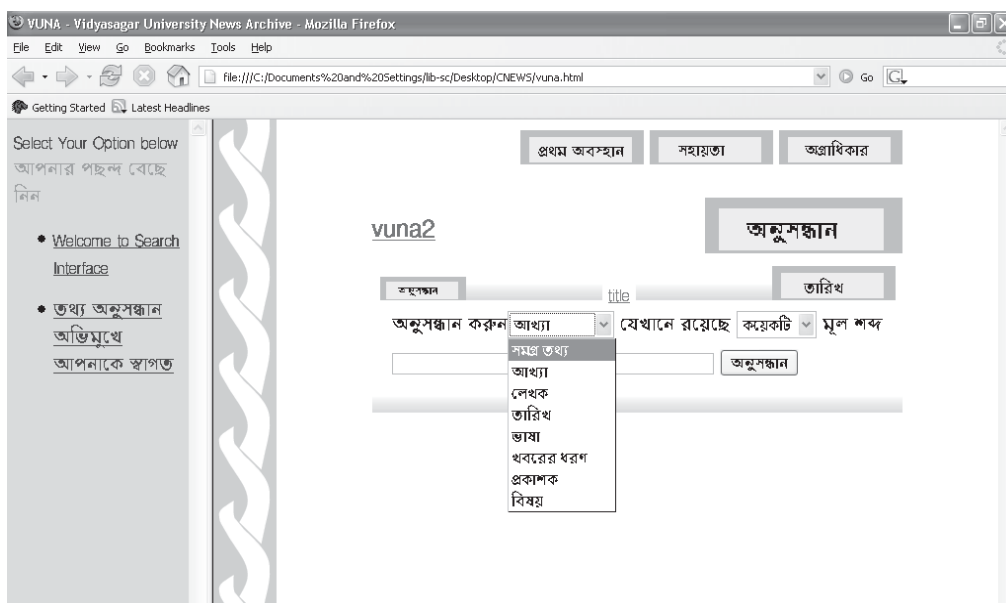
VUNA - Vidyasagar University News Archive - Mozilla Firefox

File Edit View Go Bookmarks Tools Help

file:///C:/Documents%20and%20Settings/lib-sc/Desktop/CNEWS/vuna.html

Go

Getting Started Latest Headlines

Select Your Option below
আপনার পছন্দ বেছে নিন

• Welcome to Search Interface

• তথ্য অনুসন্ধান অভিমুখে আপনাকে স্বাগত

প্রথম অবস্হান | সহায়তা | অগ্রাধিকার

vuna2

অনুসন্ধান

অনুসন্ধান

title

তারিখ

অনুসন্ধান করুন আখ্যা যেখানে রয়েছে কয়েকটি মূল শব্দ

সমগ্র তথ্য
আখ্যা
লেখক
তারিখ
ভাষা
খবরের ধরণ
প্রকাশক
বিষয়

অনুসন্ধান